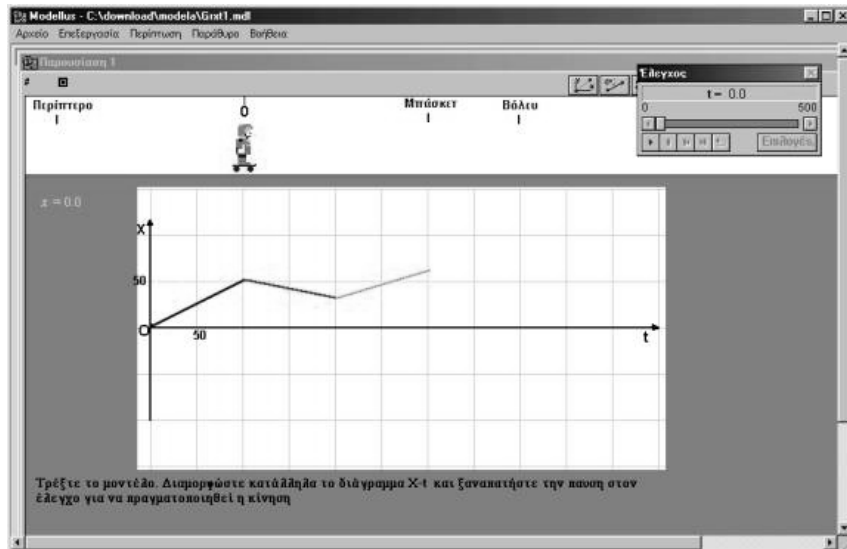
Modellus - C:\download\modela\Grxt1.mdl

Αρχείο Επεξεργασία Περίπτωση Παράθυρο Βοήθεια

Παρουσίαση 1

Έλεγχος

t = 0.0

0

500

Επιλογές

Περίπτερο

0

Μπάσκετ

Βόλευ

x = 0.0

X

50

O

50

t

Τρέξτε το μοντέλο. Διαμορφώστε κατάλληλα το διάγραμμα X-t και ξαναπατήστε την παυση στον έλεγχο για να πραγματοποιηθεί η κίνηση